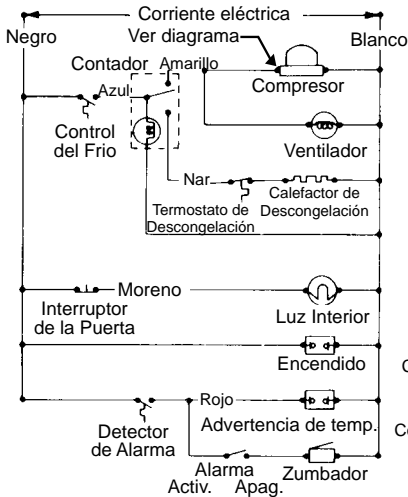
Corriente eléctrica
Negro
Ver diagrama
Blanco
Contador
Amarillo
Azul
Compresor
Control del Frio
Ventilador
Nar
Calefactor de Descongelación
Termostato de Descongelación
Moreno
Interruptor de la Puerta
Luz Interior
Encendido
Rojo
Detector de Alarma
Advertencia de temp.
Alarma Activ. Apag.
Zumbador
C
Co